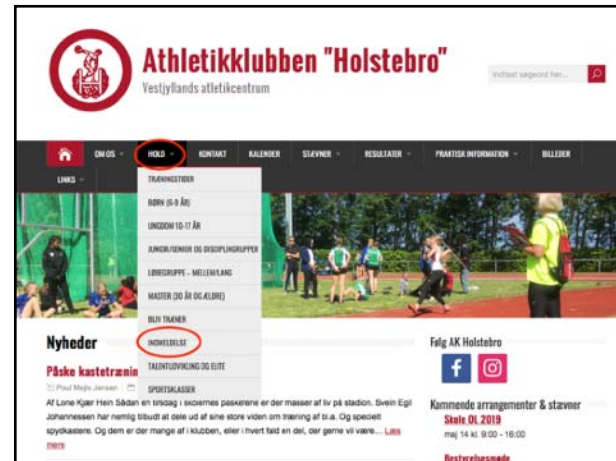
Athletikklubben "Holstebro"
Vestjyllands atletikcentrum

Indtast søgeord her...

OM OS
HOLD
KONTAKT
KALENDER
STÆVNER
RESULTATER
PRAKTISK INFORMATION
BILLEDER
LINKS

TRÆNINGSTIDER
BØRN (6-9 ÅR)
UNGDOM 10-17 ÅR
JUNIOR/SENIOR OG DISCIPLINGRUPPER
LØBEGRUPPE – MELLEM/LANG
MASTER (30 ÅR OG ÆLDRE)
BLIV TRÆNER
INDMELDELSE
TALENTUDVIKLING OG ELITE
SPORTSKLASSER

Nyheder

Påske kastetræni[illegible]

Poul Mejls Jensen

Af Lone Kjær Hein Sådan en tirsdag i skolernes påskeferie er der masser af liv på stadion. Svein Egil Johannessen har nemlig tilbudt at dele ud af sine store viden om træning af bl.a. Og specielt spydkastere. Og dem er der mange af i klubben, eller i hvert fald en del, der gerne vil være... Læs mere

Følg AK Holstebro

Kommende arrangementer & stævner

Skole OL 2019
maj 14 kl. 9:00 - 16:00

Bestyrelsesmøde